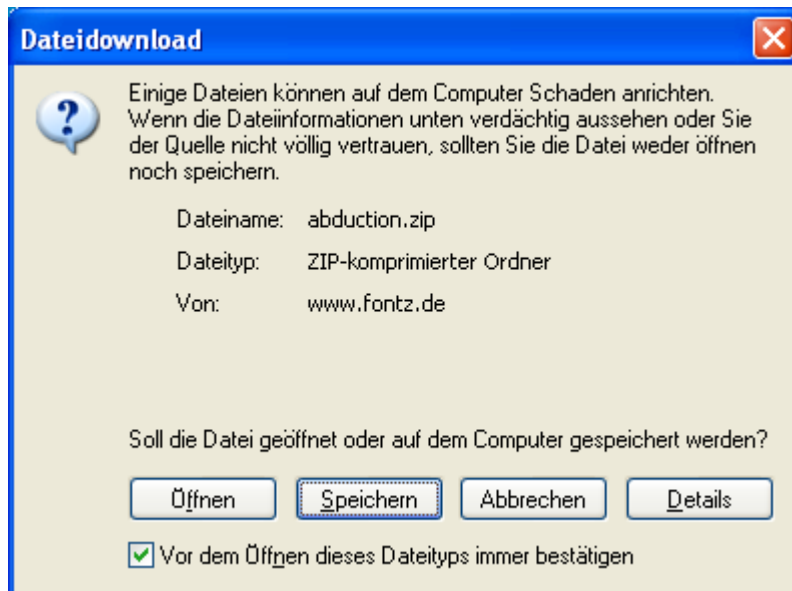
Dateidownload

Einige Dateien können auf dem Computer Schaden anrichten. Wenn die Dateiinformationen unten verdächtig aussehen oder Sie der Quelle nicht völlig vertrauen, sollten Sie die Datei weder öffnen noch speichern.

Dateiname: abduction.zip

Dateityp: ZIP-komprimierter Ordner

Von: www.fontz.de

Soll die Datei geöffnet oder auf dem Computer gespeichert werden?

Öffnen | Speichern | Abbrechen | Details

Vor dem Öffnen dieses Dateityps immer bestätigen